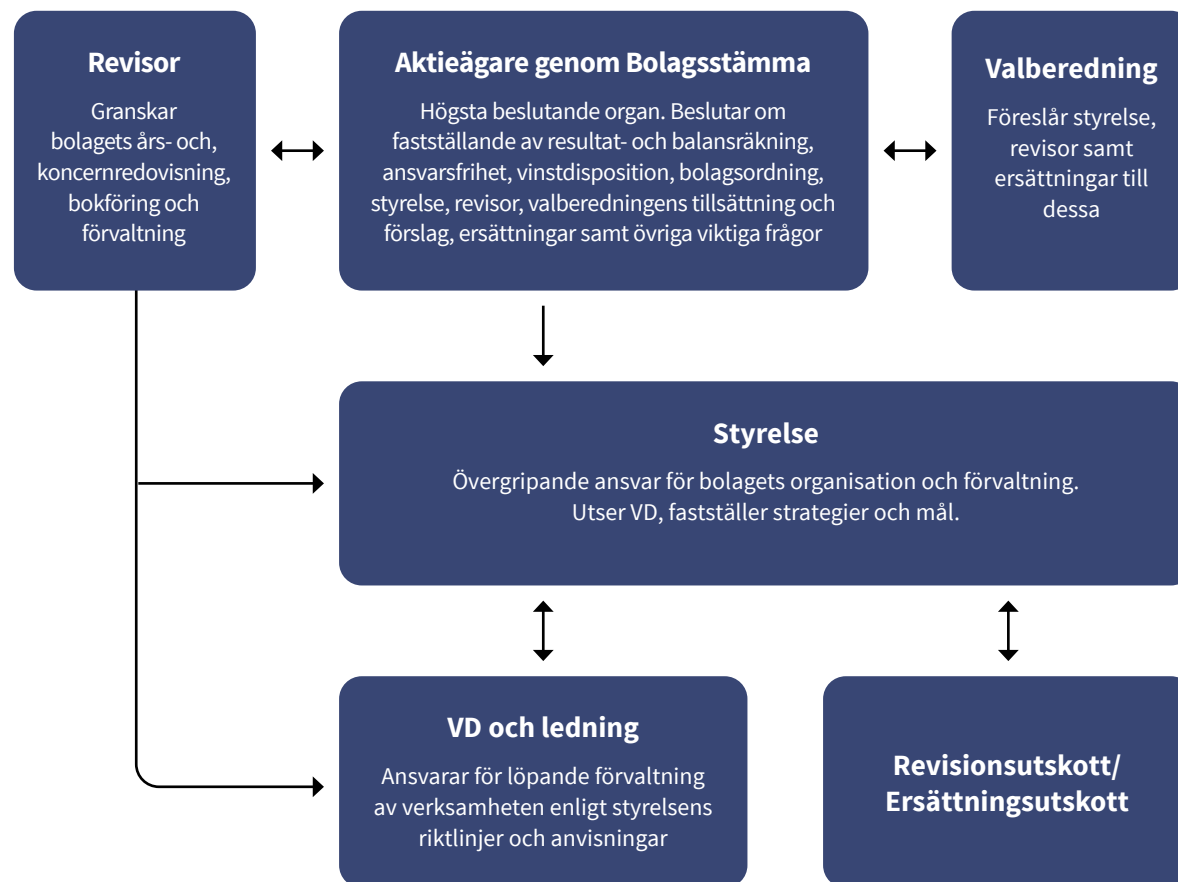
Revisor

Granskar bolagets års- och koncernredovisning, bokföring och förvaltning

Aktieägare genom Bolagsstämma

Högsta beslutande organ. Beslutar om fastställande av resultat- och balansräkning, ansvarsfrihet, vinstdisposition, bolagsordning, styrelse, revisor, valberedningens tillsättning och förslag, ersättningar samt övriga viktiga frågor

Valberedning

Föreslår styrelse, revisor samt ersättningar till dessa

Styrelse

Övergripande ansvar för bolagets organisation och förvaltning. Utser VD, fastställer strategier och mål.

VD och ledning

Ansvarar för löpande förvaltning av verksamheten enligt styrelsens riktlinjer och anvisningar

Revisionsutskott/ Ersättningsutskott